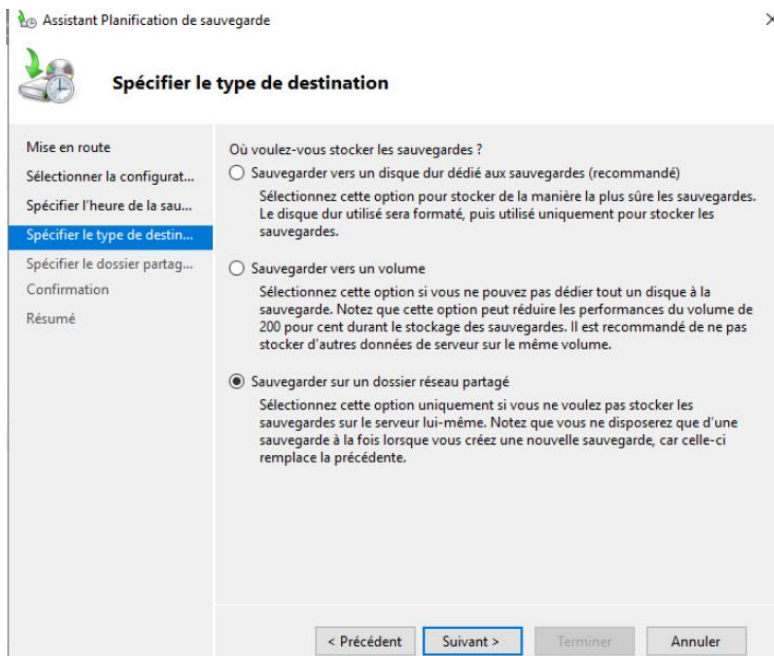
Assistant Planification de sauvegarde

Spécifier le type de destination

Mise en route
Sélectionner la configurat...
Spécifier l'heure de la sau...
Spécifier le type de destin...
Spécifier le dossier partag...
Confirmation
Résumé

Où voulez-vous stocker les sauvegardes ?

Sauvegarder vers un disque dur dédié aux sauvegardes (recommandé)

Sélectionnez cette option pour stocker de la manière la plus sûre les sauvegardes. Le disque dur utilisé sera formaté, puis utilisé uniquement pour stocker les sauvegardes.

Sauvegarder vers un volume

Sélectionnez cette option si vous ne pouvez pas dédier tout un disque à la sauvegarde. Notez que cette option peut réduire les performances du volume de 200 pour cent durant le stockage des sauvegardes. Il est recommandé de ne pas stocker d'autres données de serveur sur le même volume.

Sauvegarder sur un dossier réseau partagé

Sélectionnez cette option uniquement si vous ne voulez pas stocker les sauvegardes sur le serveur lui-même. Notez que vous ne disposerez que d'une sauvegarde à la fois lorsque vous créez une nouvelle sauvegarde, car celle-ci remplace la précédente.

< Précédent
Suivant >
Terminer
Annuler